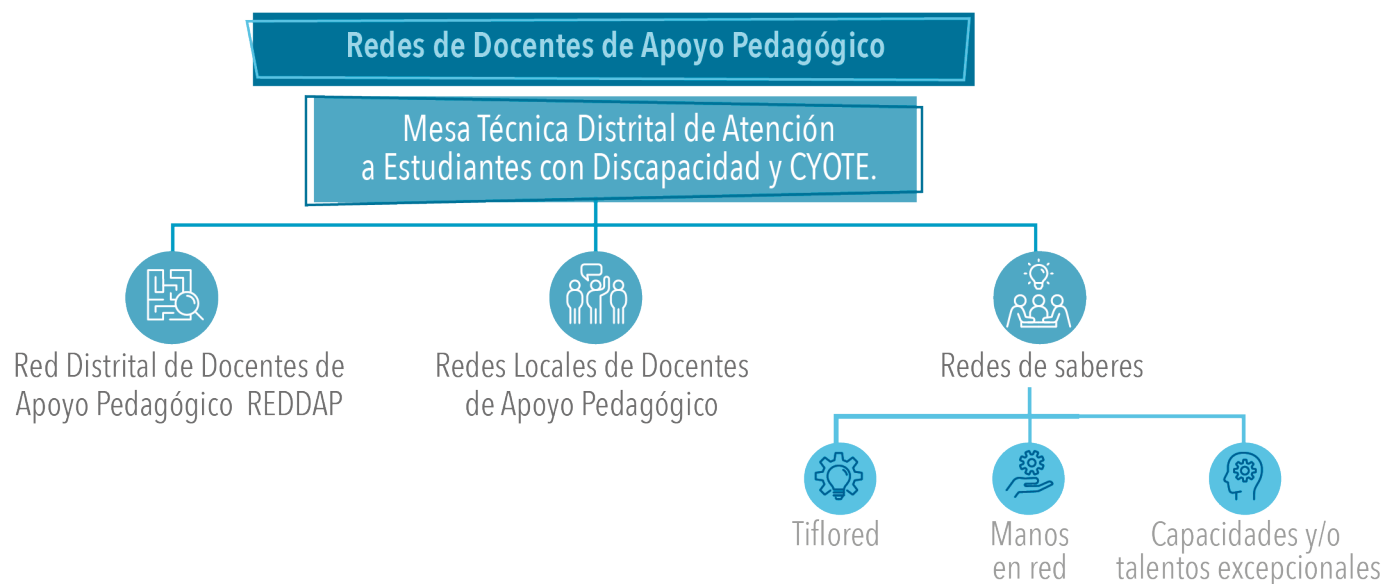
Redes de Docentes de Apoyo Pedagógico

Mesa Técnica Distrital de Atención a Estudiantes con Discapacidad y CYOTE.

Red Distrital de Docentes de Apoyo Pedagógico REDDAP

Redes Locales de Docentes de Apoyo Pedagógico

Redes de saberes

Tiflored

Manos en red

Capacidades y/o talentos excepcionales